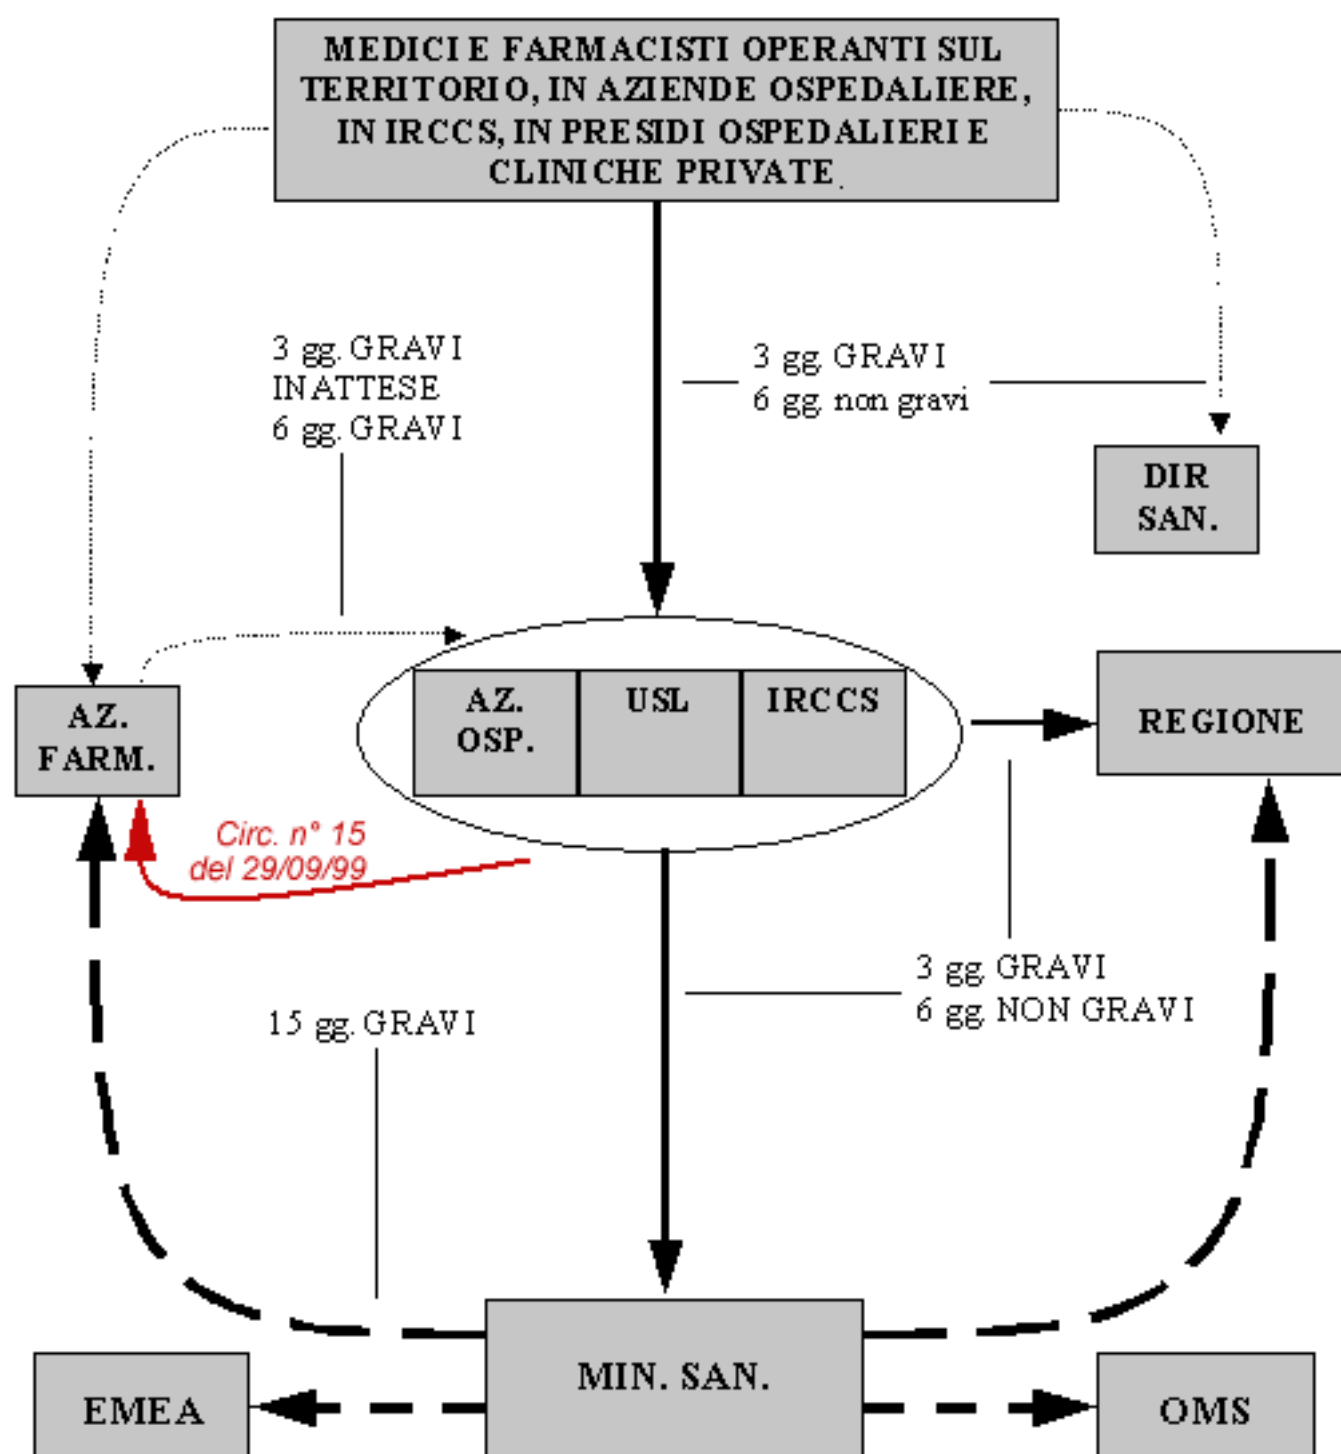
MEDICI E FARMACISTI OPERANTI SUL TERRITORIO, IN AZIENDE OSPEDALIERE, IN IRCCS, IN PRESIDI OSPEDALIERI E CLINICHE PRIVATE

3 gg. GRAVI
INATTESE
6 gg. GRAVI

3 gg. GRAVI
6 gg. non gravi

DIR SAN.

AZ. FARM.

AZ. OSP.

USL

IRCCS

REGIONE

Circ. n° 15 del 29/09/99

3 gg. GRAVI
6 gg. NON GRAVI

15 gg. GRAVI

EMEA

MIN. SAN.

OMS